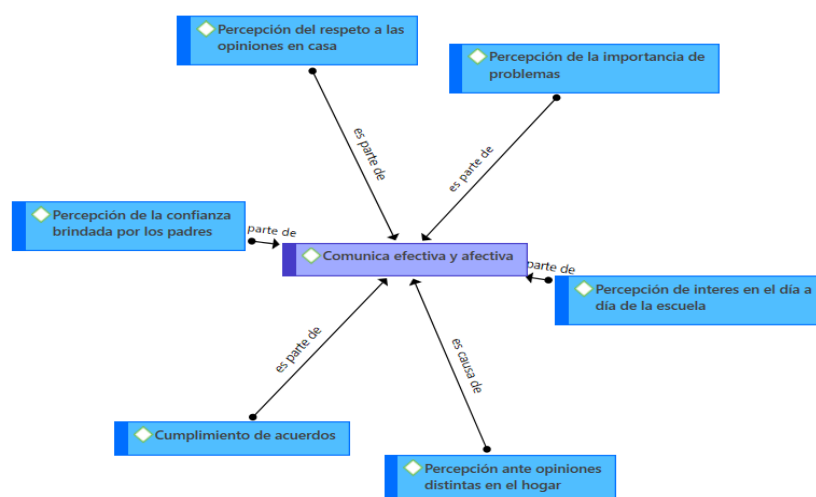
Percepción del respeto a las opiniones en casa

Percepción de la importancia de problemas

es parte de

es parte de

Percepción de la confianza brindada por los padres

parte de

Comunica efectiva y afectiva

parte de

Percepción de interes en el día a día de la escuela

es parte de

es causa de

Cumplimiento de acuerdos

Percepción ante opiniones distintas en el hogar